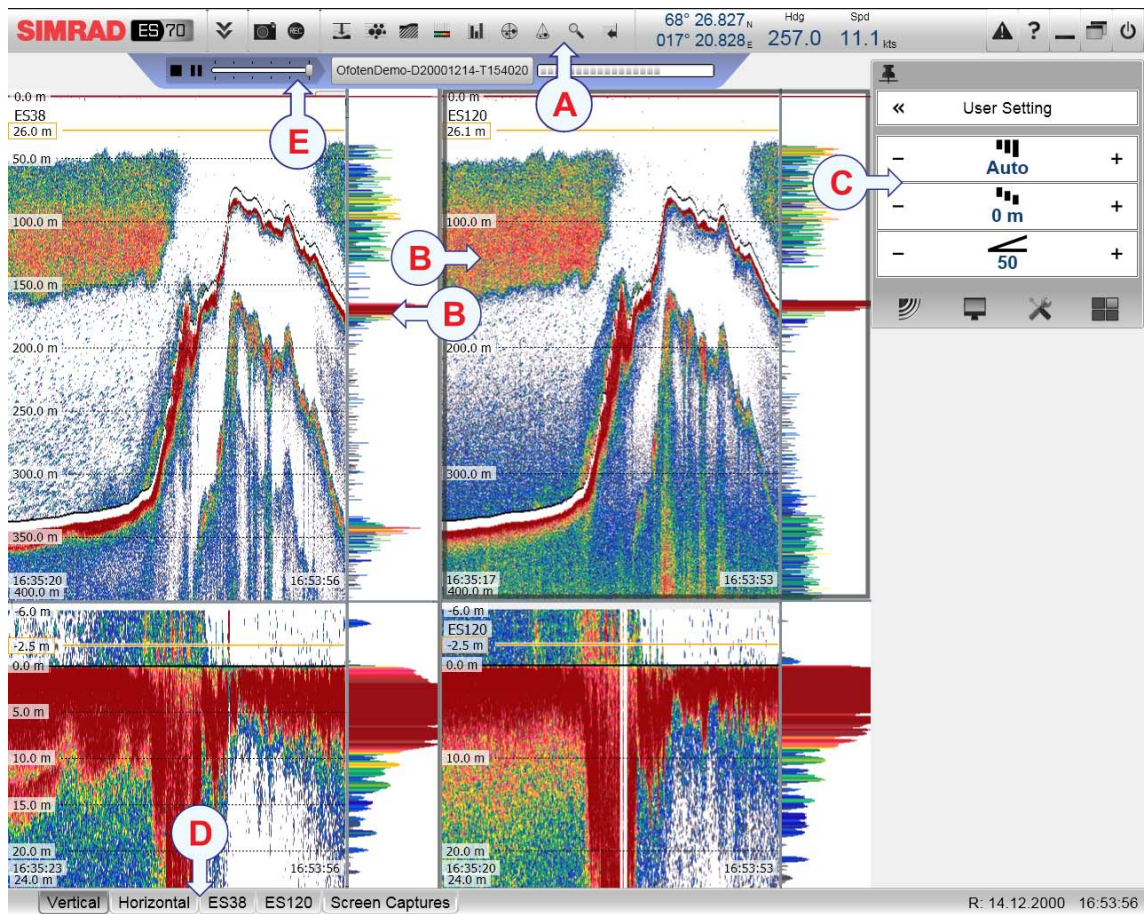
SIMRAD ES70

68° 26.827 N
017° 20.828 E
Hdg 257.0
Spd 11.1 kts

OfotenDemo-D20001214-T154020

A

E

User Setting

Auto

C

0 m

50

0.0 m
ES38
26.0 m
50.0 m
100.0 m
150.0 m
200.0 m
250.0 m
300.0 m
350.0 m
16:35:20
400.0 m
16:53:56

0.0 m
ES120
26.1 m
100.0 m
B
B
200.0 m
300.0 m
16:35:17
400.0 m
16:53:53

-6.0 m
-2.5 m
0.0 m
5.0 m
10.0 m
15.0 m
20.0 m
16:35:23
24.0 m
16:53:56

D

-6.0 m
ES120
-2.5 m
0.0 m
10.0 m
20.0 m
16:35:20
24.0 m
16:53:53

Vertical | Horizontal | ES38 | ES120 | Screen Captures

R: 14.12.2000 16:53:56